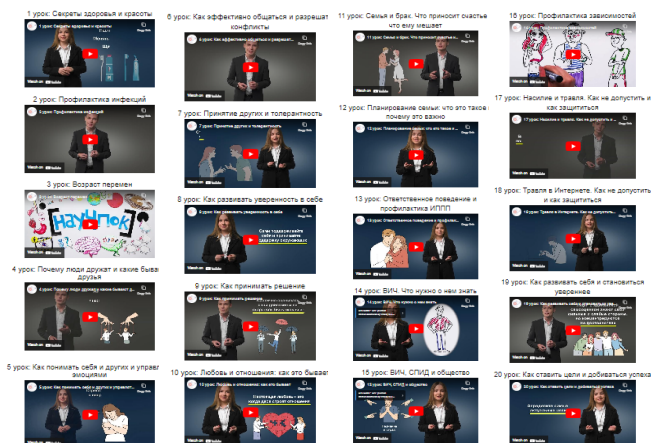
1 урок: Секреты здоровья и красоты

2 урок: Профилактика инфекций

3 урок: Возраст перемен

НАУЧПОК

4 урок: Почему люди дружат и какие бывают друзья

5 урок: Как понимать себя и других и управлять эмоциями

6 урок: Как эффективно общаться и разрешать конфликты

7 урок: Принятие других и толерантность

8 урок: Как развивать уверенность в себе

9 урок: Как принимать решение

10 урок: Любовь и отношения: как это бывает

11 урок: Семья и брак. Что приносит счастье и что ему мешает

12 урок: Планирование семьи: что это такое и почему это важно

13 урок: Ответственное поведение и профилактика ИППП

14 урок: ВИЧ. Что нужно о нем знать

15 урок: ВИЧ, СПИД и общество

16 урок: Профилактика зависимостей

17 урок: Насилие и травля. Как не допустить и как защититься

18 урок: Травля в Интернете. Как не допустить и как защититься

19 урок: Как развивать себя и становиться уверенным

20 урок: Как ставить цели и добиваться успеха

Watch on YouTube